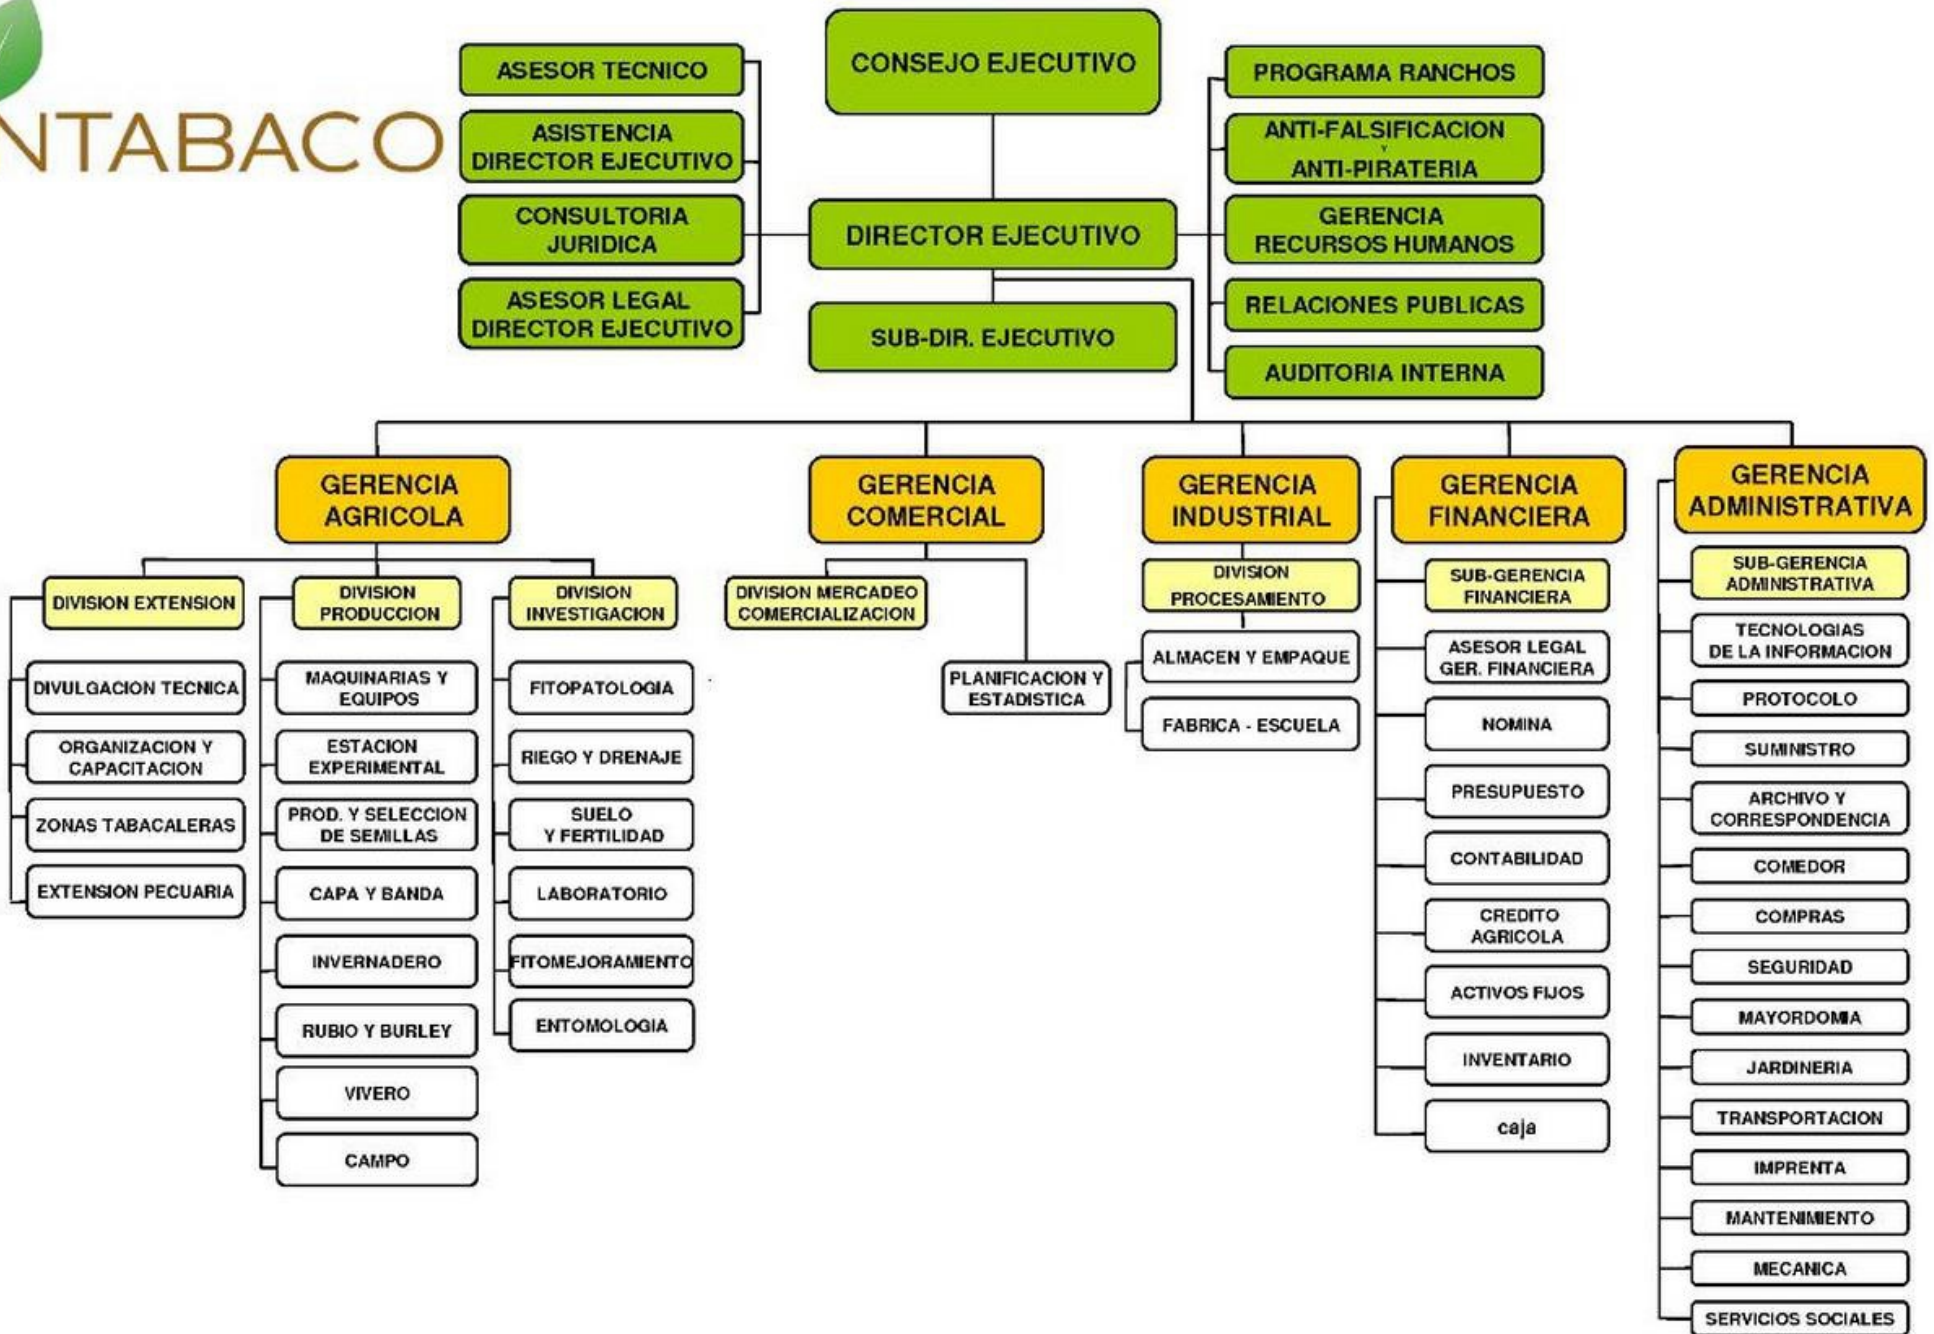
NTABACO

CONSEJO EJECUTIVO

ASESOR TECNICO

ASISTENCIA DIRECTOR EJECUTIVO

CONSULTORIA JURIDICA

ASESOR LEGAL DIRECTOR EJECUTIVO

DIRECTOR EJECUTIVO

SUB-DIR. EJECUTIVO

PROGRAMA RANCHOS

ANTI-FALSIFICACION y ANTI-PIRATERIA

GERENCIA RECURSOS HUMANOS

RELACIONES PUBLICAS

AUDITORIA INTERNA

GERENCIA AGRICOLA

DIVISION EXTENSION

DIVULGACION TECNICA

ORGANIZACION Y CAPACITACION

ZONAS TABACALERAS

EXTENSION PECUARIA

DIVISION PRODUCCION

MAQUINARIAS Y EQUIPOS

ESTACION EXPERIMENTAL

PROD. Y SELECCION DE SEMILLAS

CAPA Y BANDA

INVERNADERO

RUBIO Y BURLEY

VIVERO

CAMPO

DIVISION INVESTIGACION

FITOPATOLOGIA

RIEGO Y DRENAJE

SUELO Y FERTILIDAD

LABORATORIO

FITOMEJORAMIENTO

ENTOMOLOGIA

GERENCIA COMERCIAL

DIVISION MERCADEO COMERCIALIZACION

PLANIFICACION Y ESTADISTICA

GERENCIA INDUSTRIAL

DIVISION PROCESAMIENTO

ALMACEN Y EMPAQUE

FABRICA - ESCUELA

GERENCIA FINANCIERA

SUB-GERENCIA FINANCIERA

ASESOR LEGAL GER. FINANCIERA

NOMINA

PRESUPUESTO

CONTABILIDAD

CREDITO AGRICOLA

ACTIVOS FIJOS

INVENTARIO

caja

GERENCIA ADMINISTRATIVA

SUB-GERENCIA ADMINISTRATIVA

TECNOLOGIAS DE LA INFORMACION

PROTOCOLO

SUMINISTRO

ARCHIVO Y CORRESPONDENCIA

COMEDOR

COMPRAS

SEGURIDAD

MAYORDOMIA

JARDINERIA

TRANSPORTACION

IMPRENTA

MANTENIMIENTO

MECANICA

SERVICIOS SOCIALES